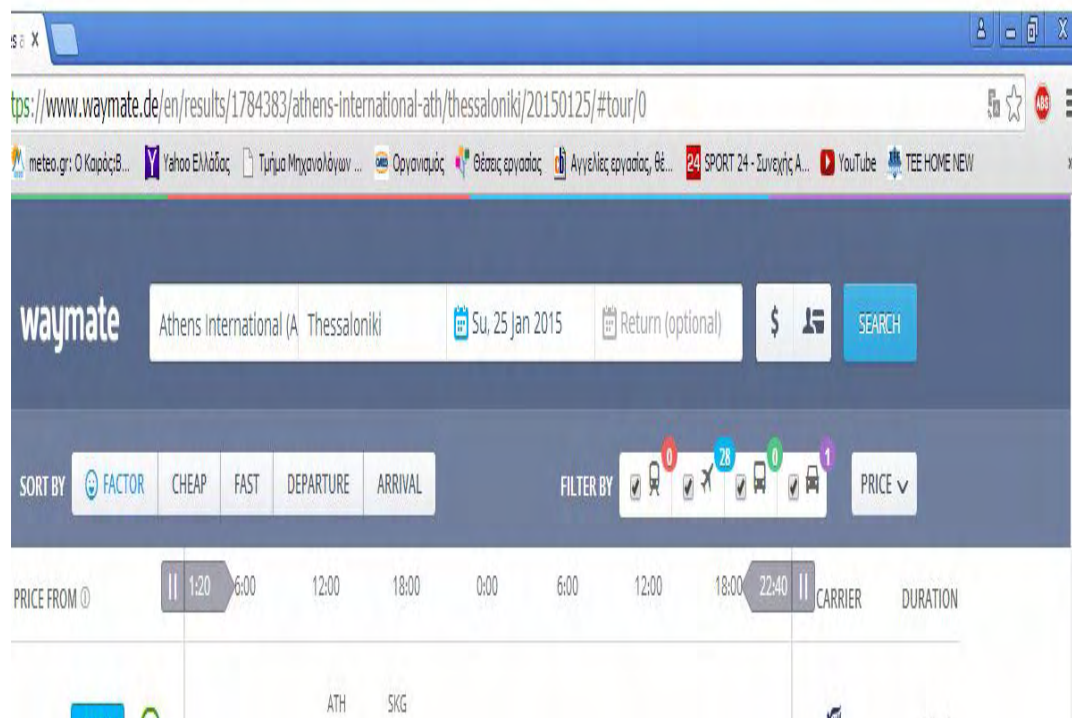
s ä X

tps://www.waymate.de/en/results/1784383/athens-international-ath/thessaloniki/20150125/#tour/0

meteo.gr: Ο Καιρός:Β... Yahoo Ελλάδας Τμήμα Μηχανολόγων ... Οργανισμός Θέσεις εργασίας Αγγελίες εργασίας, θέ... 24 SPORT 24 - Συνεχής Α... YouTube TEE HOME NEW

waymate Athens International (A Thessaloniki Su, 25 Jan 2015 Return (optional) $ SEARCH

SORT BY FACTOR CHEAP FAST DEPARTURE ARRIVAL FILTER BY 0 28 0 1 PRICE

PRICE FROM 1:20 6:00 12:00 18:00 0:00 6:00 12:00 18:00 22:40 CARRIER DURATION

ATH SKG